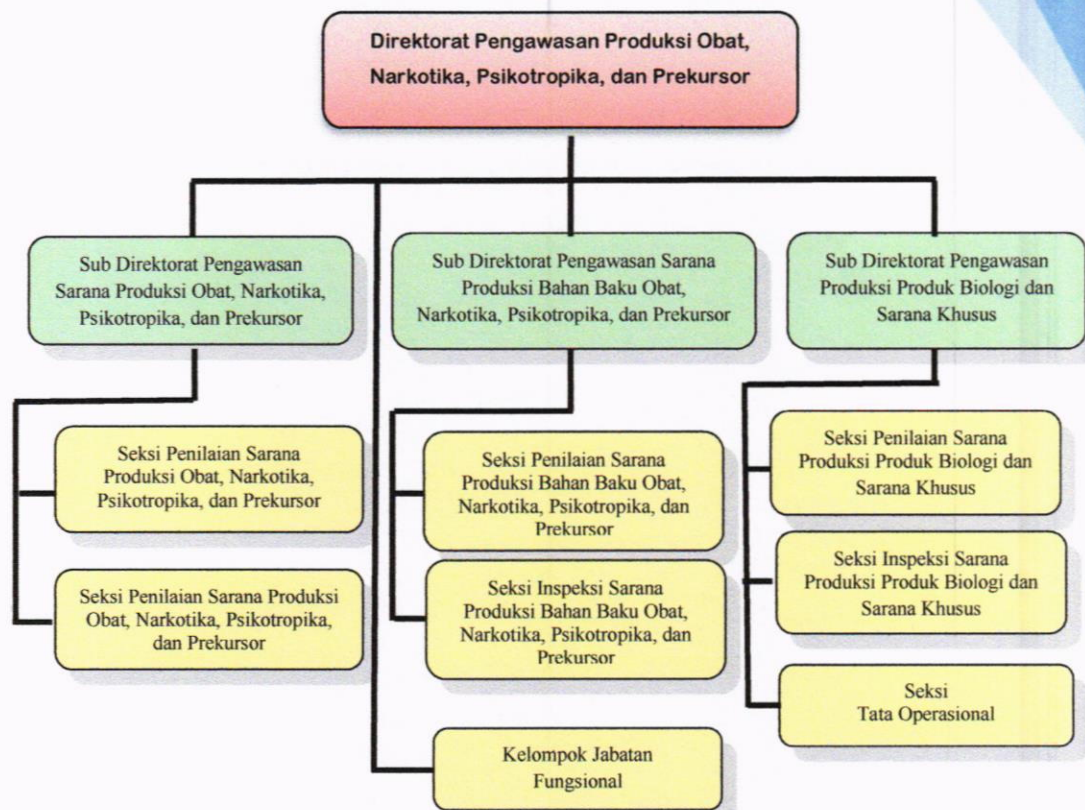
Direktorat Pengawasan Produksi Obat, Narkotika, Psikotropika, dan Prekursor

Sub Direktorat Pengawasan Sarana Produksi Obat, Narkotika, Psikotropika, dan Prekursor

Seksi Penilaian Sarana Produksi Obat, Narkotika, Psikotropika, dan Prekursor

Seksi Penilaian Sarana Produksi Obat, Narkotika, Psikotropika, dan Prekursor

Sub Direktorat Pengawasan Sarana Produksi Bahan Baku Obat, Narkotika, Psikotropika, dan Prekursor

Seksi Penilaian Sarana Produksi Bahan Baku Obat, Narkotika, Psikotropika, dan Prekursor

Seksi Inspeksi Sarana Produksi Bahan Baku Obat, Narkotika, Psikotropika, dan Prekursor

Kelompok Jabatan Fungsional

Sub Direktorat Pengawasan Produksi Produk Biologi dan Sarana Khusus

Seksi Penilaian Sarana Produksi Produk Biologi dan Sarana Khusus

Seksi Inspeksi Sarana Produksi Produk Biologi dan Sarana Khusus

Seksi Tata Operasional